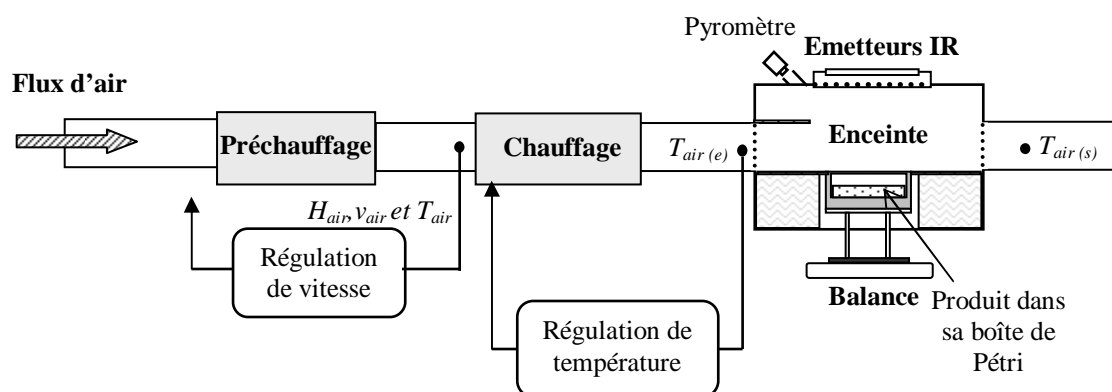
Pyromètre

Emetteurs IR

Flux d'air

Préchauffage

Chauffage

$T_{air\,(e)}$

Enceinte

$T_{air\,(s)}$

$H_{air}, v_{air}$ et $T_{air}$

Régulation de vitesse

Régulation de température

Balance

Produit dans sa boîte de Pétri